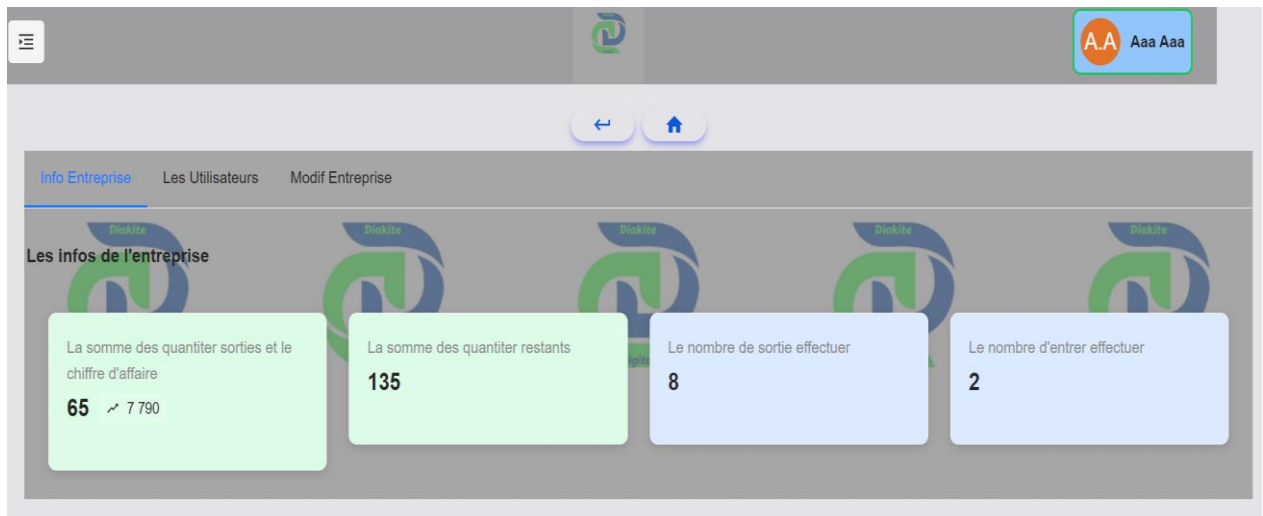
A.A Aaa Aaa

Info Entreprise Les Utilisateurs Modif Entreprise

Diakite Diakite Diakite Diakite Diakite

Les infos de l'entreprise

La somme des quantiter sorties et le chiffre d'affaire
65 7 790

La somme des quantiter restants
135

Le nombre de sortie effectuer
8

Le nombre d'entrer effectuer
2